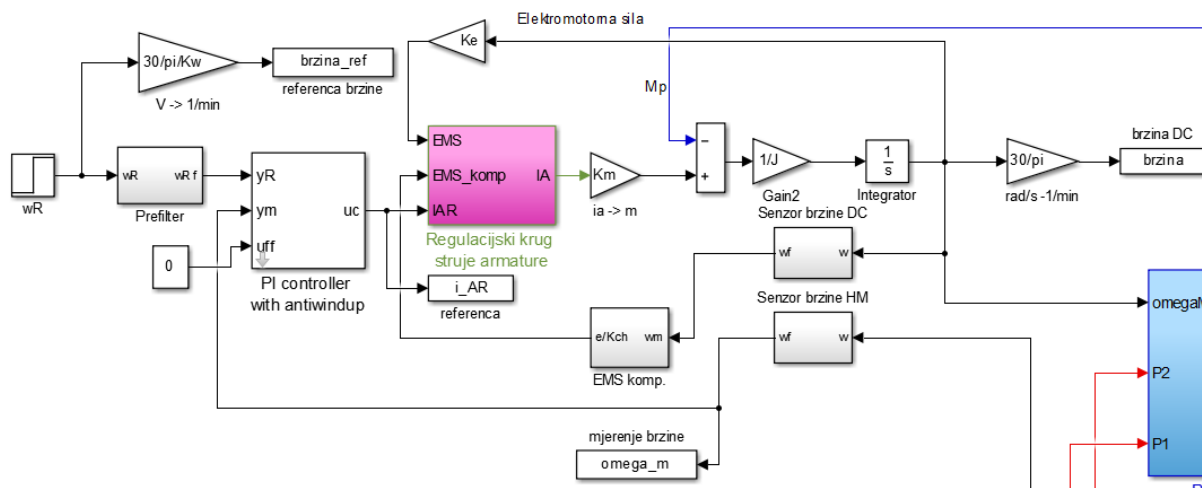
Elektromotorna sila

30/pi/Kw

brzina_ref

V -> 1/min

referenca brzine

Ke

Mp

wR

wR

wR f

Prefilter

yR

ym

uff

uc

0

PI controller
with antiwindup

EMS

EMS_komp

IAR

IA

Regulacijski krug
struje armature

Km

ia -> m

i_AR

referenca

−

+

1/J

Gain2

$\frac{1}{s}$

Integrator

30/pi

rad/s -1/min

brzina DC

brzina

Senzor brzine DC

wf

w

Senzor brzine HM

wf

w

e/Kch

wm

EMS komp.

mjerenje brzine

omega_m

omega

P2

P1